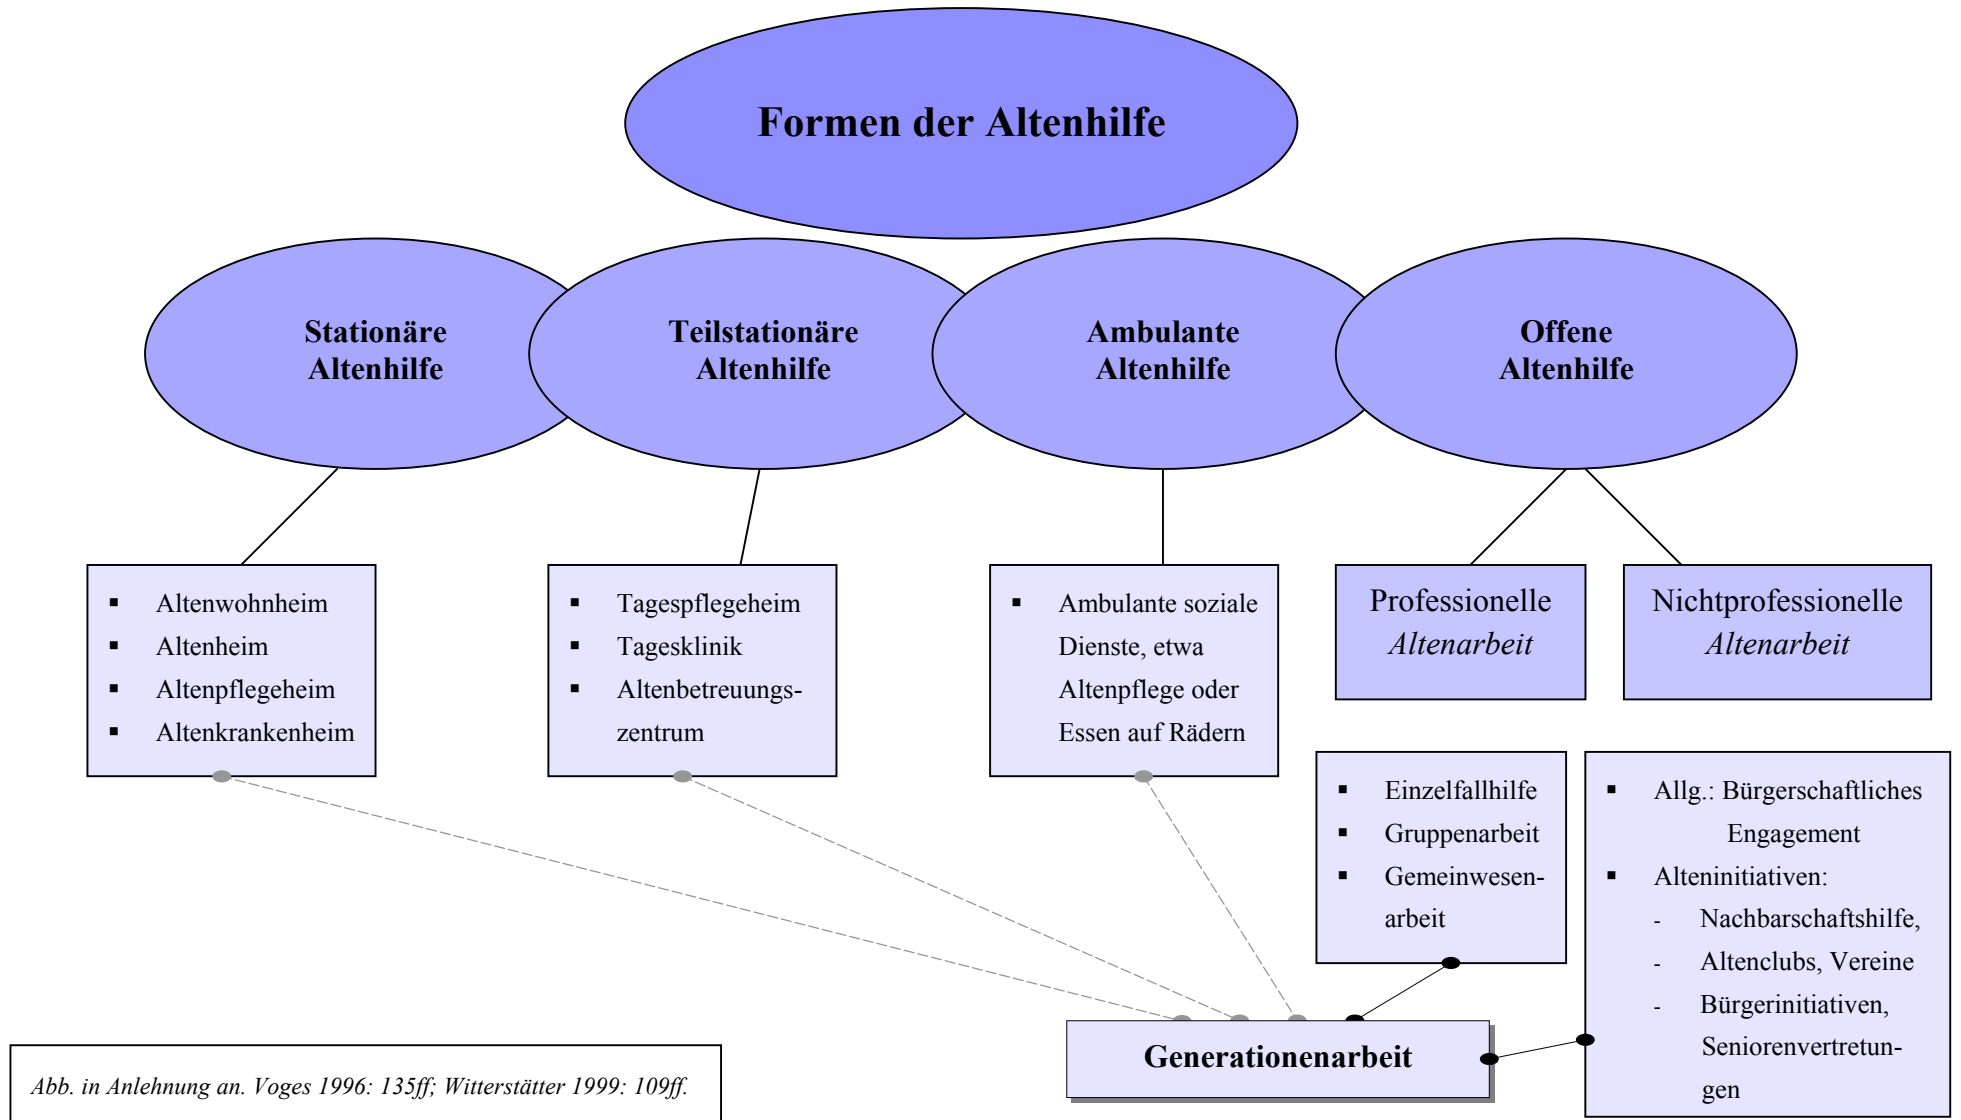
Formen der Altenhilfe

Stationäre Altenhilfe

Teilstationäre Altenhilfe

Ambulante Altenhilfe

Offene Altenhilfe

- Altenwohnheim
- Altenheim
- Altenpflegeheim
- Altenkrankenheim

- Tagespflegeheim
- Tagesklinik
- Altenbetreuungszentrum

- Ambulante soziale Dienste, etwa Altenpflege oder Essen auf Rädern

Professionelle *Altenarbeit*

Nichtprofessionelle *Altenarbeit*

- Einzelfallhilfe
- Gruppenarbeit
- Gemeinwesenarbeit

- Allg.: Bürgerschaftliches Engagement
- Alteninitiativen:
  - Nachbarschaftshilfe,
  - Altenclubs, Vereine
  - Bürgerinitiativen, Seniorenvertretungen

Generationenarbeit

*Abb. in Anlehnung an. Voges 1996: 135ff; Witterstätter 1999: 109ff.*